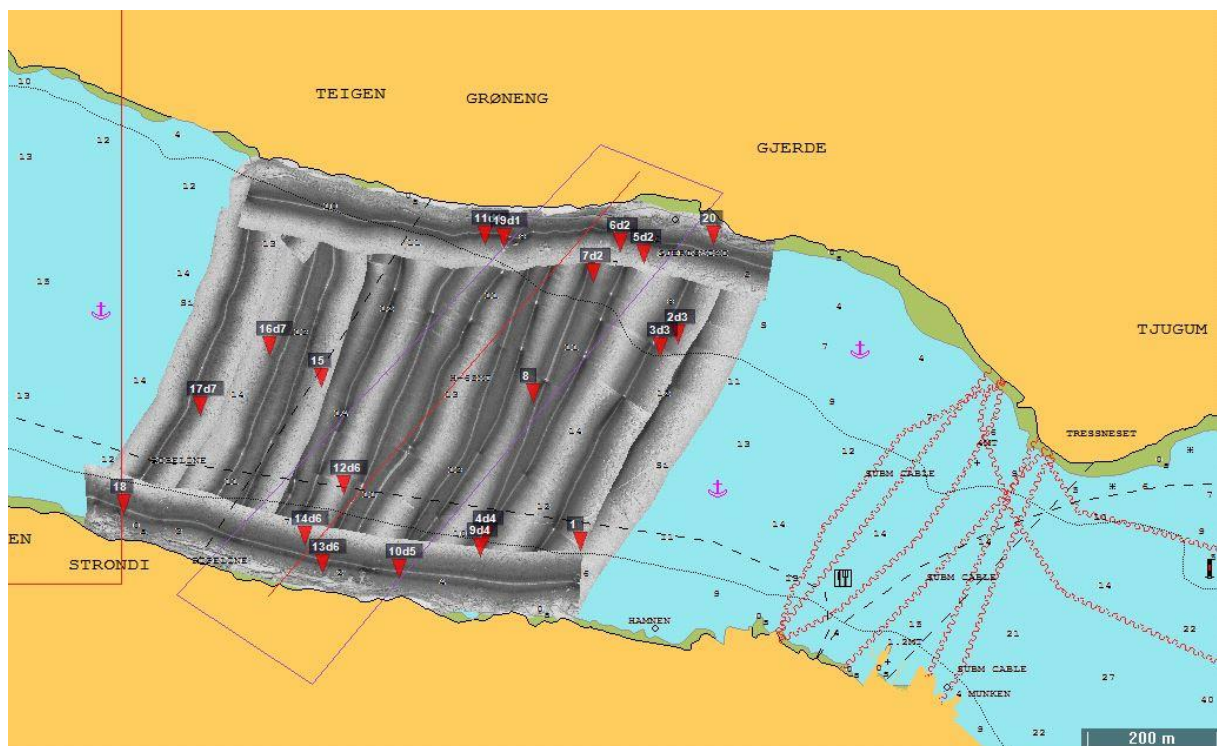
TEIGEN
GRØNENG
GJERDE
TJUGUM
TRESSNESET
EN
STRONDI
HAMNEN
MUNKEN
SUBM CABLE
SUBM CABLE
SUBM CABLE
11d
19d1
20
6d2
5d2
7d2
2d3
3d3
16d7
15
8
17d7
12d6
18
14d6
4d4
9d4
1
13d6
10d5
10
13
12
4
12
15
14
13
14
12
13
4
7
9
11
13
12
14
11
9
14
13
21
27
22
40
22
9
6
7
200 m